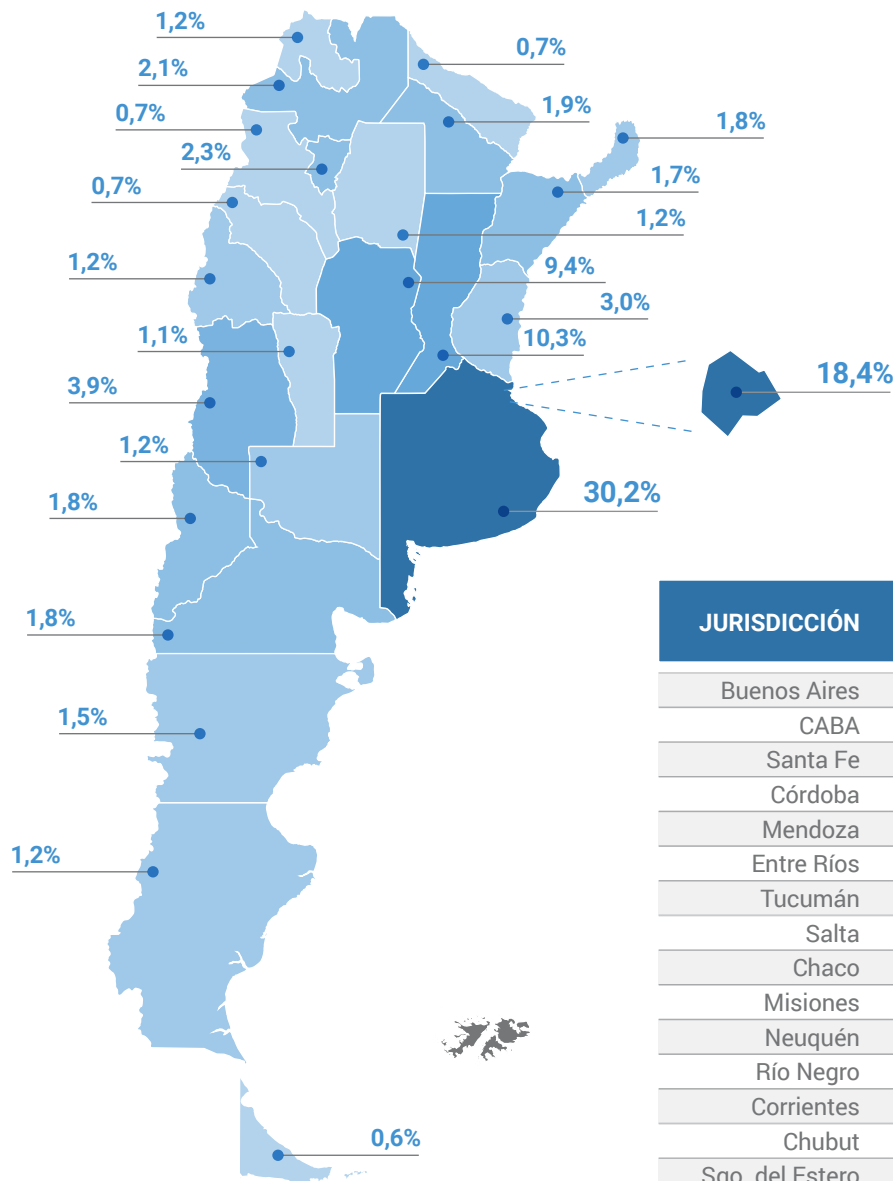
1,2%
2,1%
0,7%
2,3%
0,7%
1,2%
1,1%
3,9%
1,2%
1,8%
1,8%
1,5%
1,2%
0,7%
1,9%
1,8%
1,7%
1,2%
9,4%
3,0%
10,3%
18,4%
30,2%
0,6%

| JURISDICCIÓN |
|---|
| Buenos Aires |
| CABA |
| Santa Fe |
| Córdoba |
| Mendoza |
| Entre Ríos |
| Tucumán |
| Salta |
| Chaco |
| Misiones |
| Neuquén |
| Río Negro |
| Corrientes |
| Chubut |
| Sgo. del Estero |